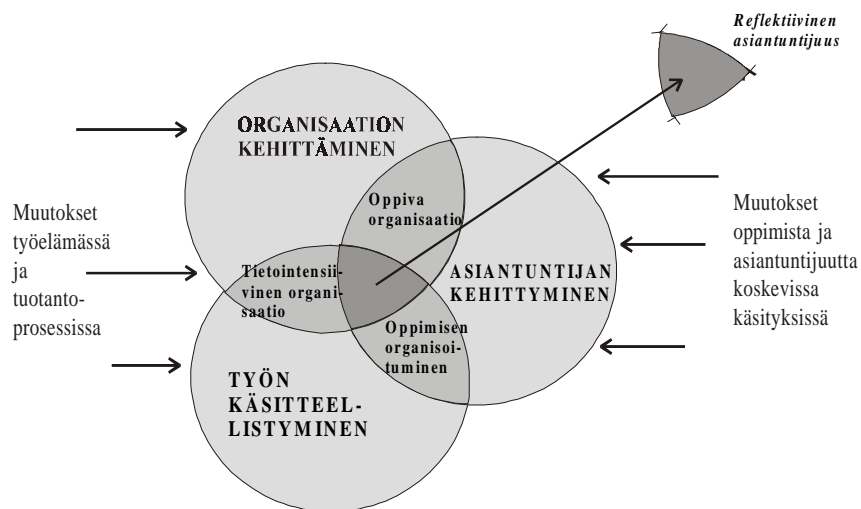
Reflektiivinen asiantuntijuus

ORGANISAATION KEHITTÄMINEN

Muutokset työelämässä ja tuotantoprosessissa

Oppiva organisaatio

Muutokset oppimista ja asiantuntijuutta koskevissa käsityksissä

Tietointensiivinen organisaatio

ASIANTUNTIJAN KEHITTYMINEN

Oppimisen organisoituminen

TYÖN KÄSITTEELLISTYMINEN